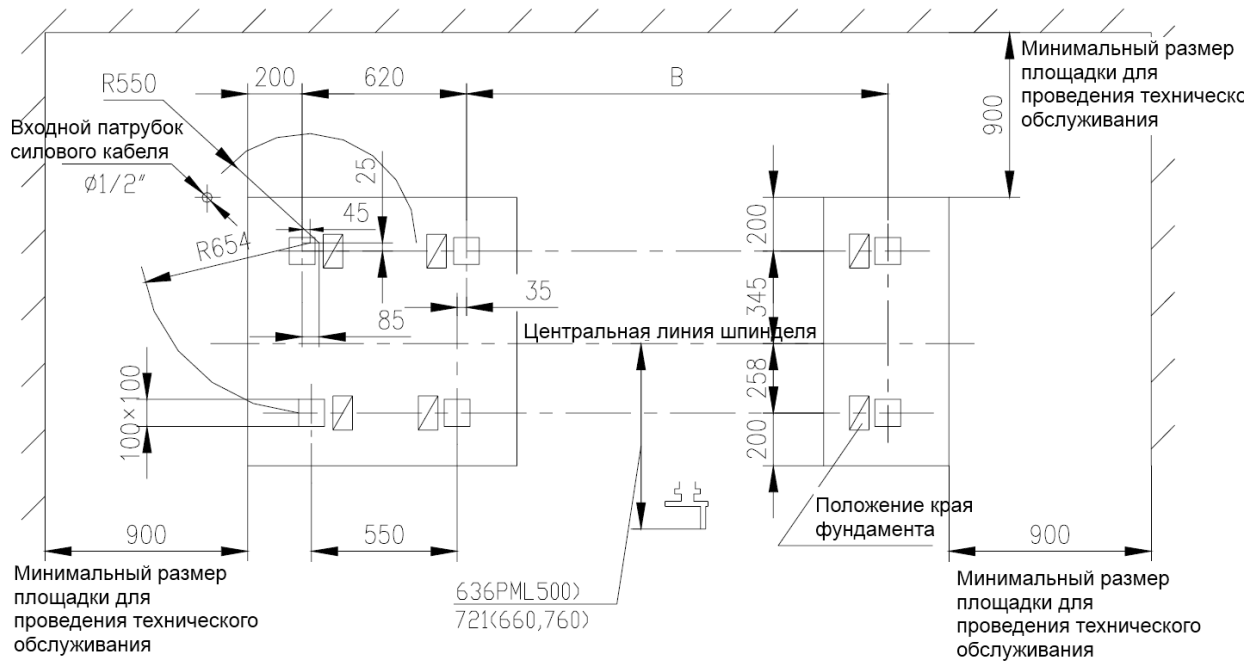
R550

200

620

B

Минимальный размер площадки для проведения техническо обслуживания

900

Входной патрубок силового кабеля

Ø1/2"

25

45

R654

200

35

345

85

Центральная линия шпинделя

258

100×100

200

Положение края фундамента

900

550

900

Минимальный размер площадки для проведения технического обслуживания

636PML500)
721(660,760)

Минимальный размер площадки для проведения технического обслуживания